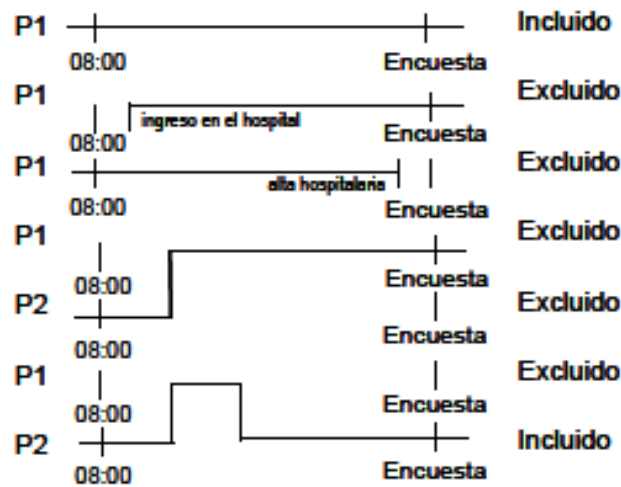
P1 Incluido
08:00 Encuesta

P1 Excluido
ingreso en el hospital
08:00 Encuesta

P1 Excluido
alta hospitalaria
08:00 Encuesta

P1 Excluido
08:00 Encuesta
P2 Excluido
08:00 Encuesta

P1 Excluido
08:00 Encuesta
P2 Incluido
08:00 Encuesta